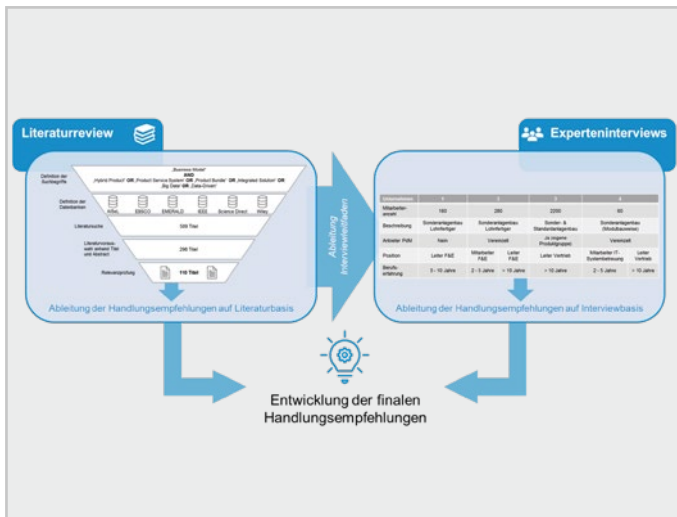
Literaturreview

Experteninterviews

Definition der Suchbegriffe

„Business Model"
AND
„Hybrid Product" OR „Product Service System" OR „Product Bundle" OR „Integrated Solution" OR „Big Data" OR „Data-Driven"

Definition der Datenbanken

AISeL EBSCO EMERALD IEEE Science Direct Wiley

Literatursuche

509 Titel

Literaturauswahl anhand Titel und Abstract

298 Titel

Relevanzprüfung

110 Titel

Ableitung der Handlungsempfehlungen auf Literaturbasis

Ableitung Interviewleitfaden

| Unternehmen | 1 | 2 | 3 | 4 |
|---|---|---|---|---|
| Mitarbeiteranzahl | 180 | 280 | 2200 | 80 |
| Beschreibung | Sondermaschinenbau Lohnfertiger | Sondermaschinenbau Lohnfertiger | Sonder- & Standardanlagenbau | Sonderanlagenbau (Modulbauweise) |
| Anbieter PdM | Nein | Vereinzelt | Ja (eigene Produktgruppe) | Vereinzelt |
| Position | Leiter F&E | Mitarbeiter F&E / Leiter F&E | Leiter Vertrieb | Mitarbeiter IT-Systembetreuung / Leiter Vertrieb |
| Berufserfahrung | 5 - 10 Jahre | 2 - 5 Jahre / > 10 Jahre | > 10 Jahre | 2 - 5 Jahre / > 10 Jahre |

Ableitung der Handlungsempfehlungen auf Interviewbasis

Entwicklung der finalen Handlungsempfehlungen